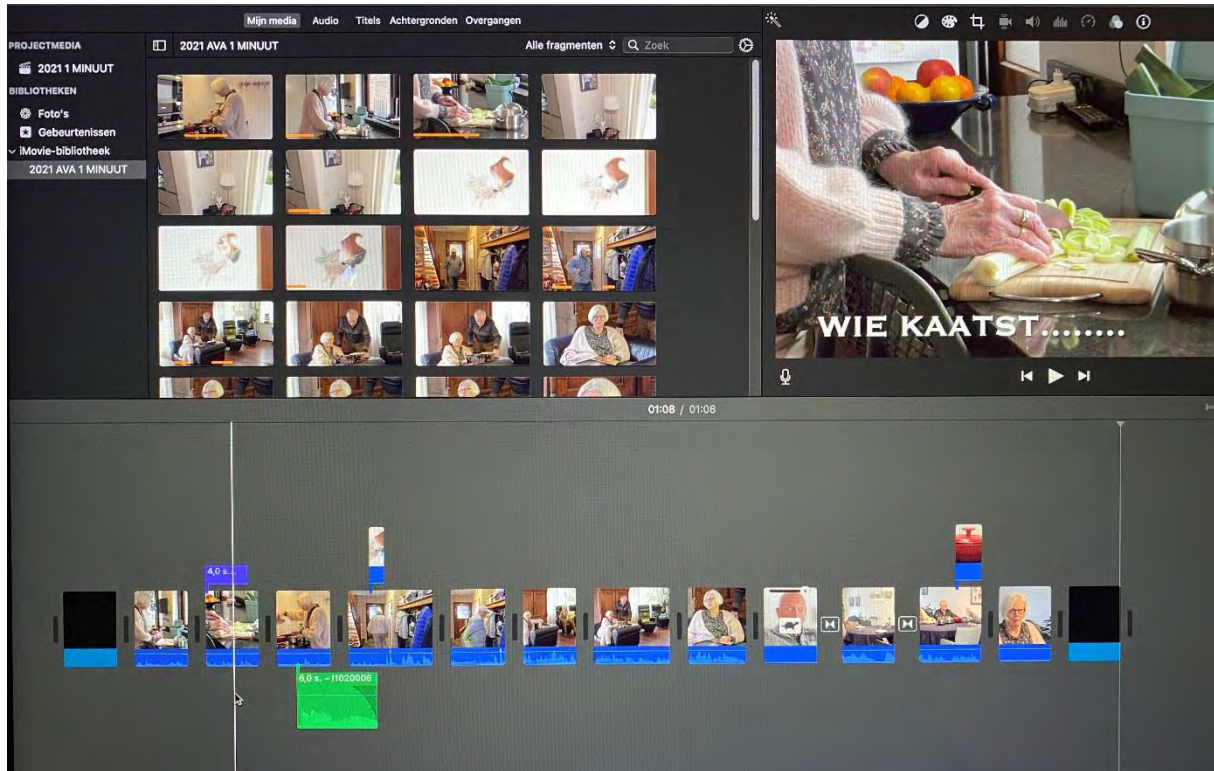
Mijn media Audio Titels Achtergronden Overgangen

PROJECTMEDIA
2021 1 MINUUT
BIBLIOTHEKEN
Foto's
Gebeurtenissen
iMovie-bibliotheek
2021 AVA 1 MINUUT

2021 AVA 1 MINUUT
Alle fragmenten
Zoek

WIE KAATST........

01:08 / 01:08

4,0 s.

6,0 s. – I1020006